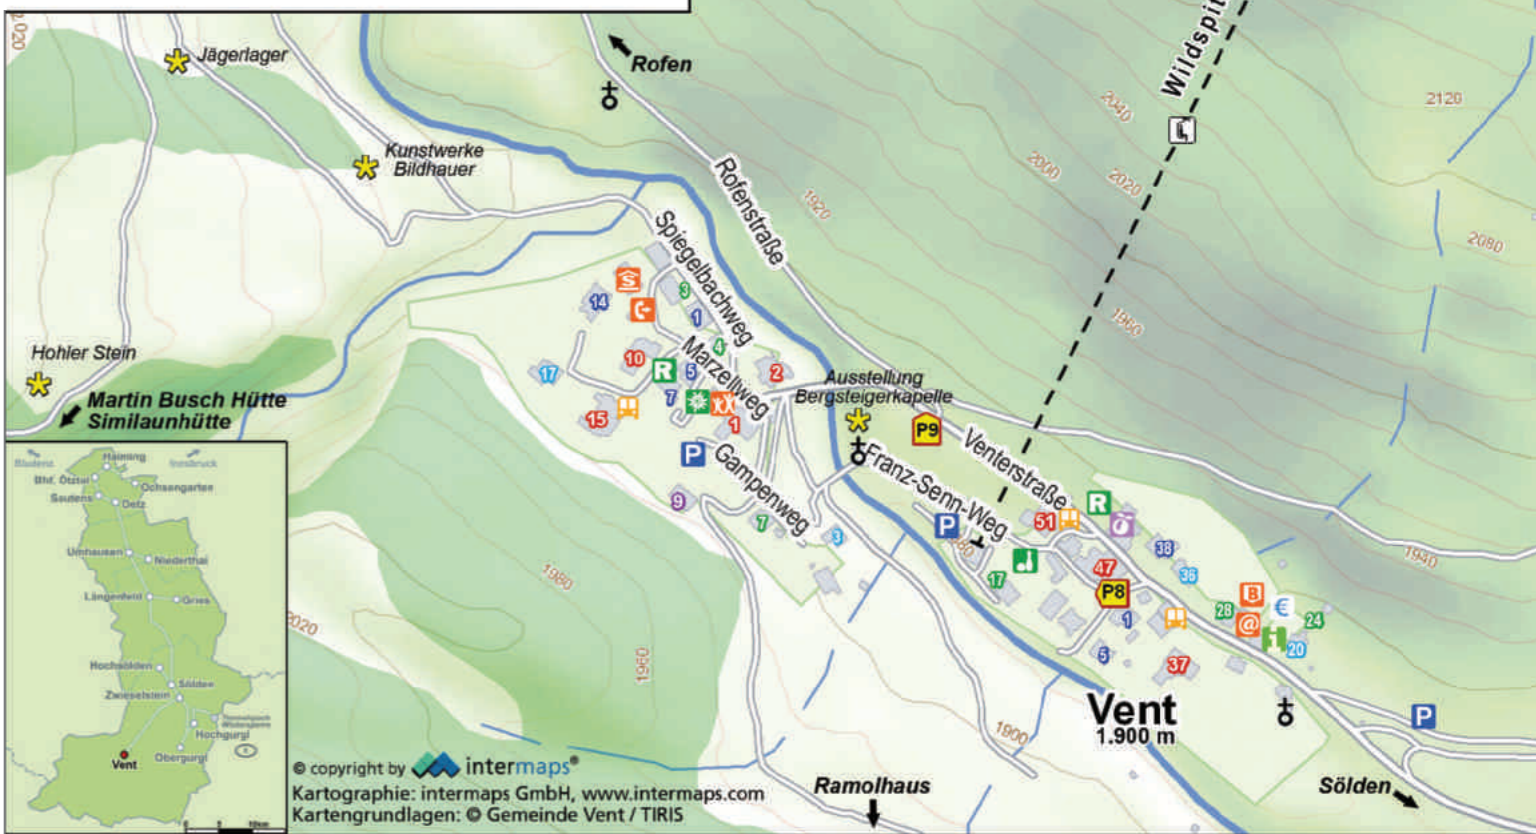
2020
Jägerlager
Rofen
Wildspi
2120
2040
Kunstwerke Bildhauer
2000
2020
Rofenstraße
1920
2080
Spiegelbachweg
14
3
1
1960
4
Hohler Stein
10
R
Marzellweg
5
2
17
Ausstellung Bergsteigerkapelle
Martin Busch Hütte
Similaunhütte
15
7
1
P9
P
Gampenweg
Venterstraße
Franz-Senn-Weg
Bludenz
Haiming
Innsbruck
Bhf. Ötztal
Ochsengarten
Sautens
Oetz
9
R
Umhausen
Niederthai
7
3
51
P
1980
38
Längenfeld
Gries
1980
17
47
36
1940
P8
B
28
€
2020
24
1
Hochsölden
Sölden
1960
20
5
Zwieselstein
37
Vent
1.900 m
P
Hochgurgl
Vent
Obergurgl
1900
© copyright by intermaps®
Kartographie: intermaps GmbH, www.intermaps.com
Kartengrundlagen: © Gemeinde Vent / TIRIS
Ramolhaus
Sölden